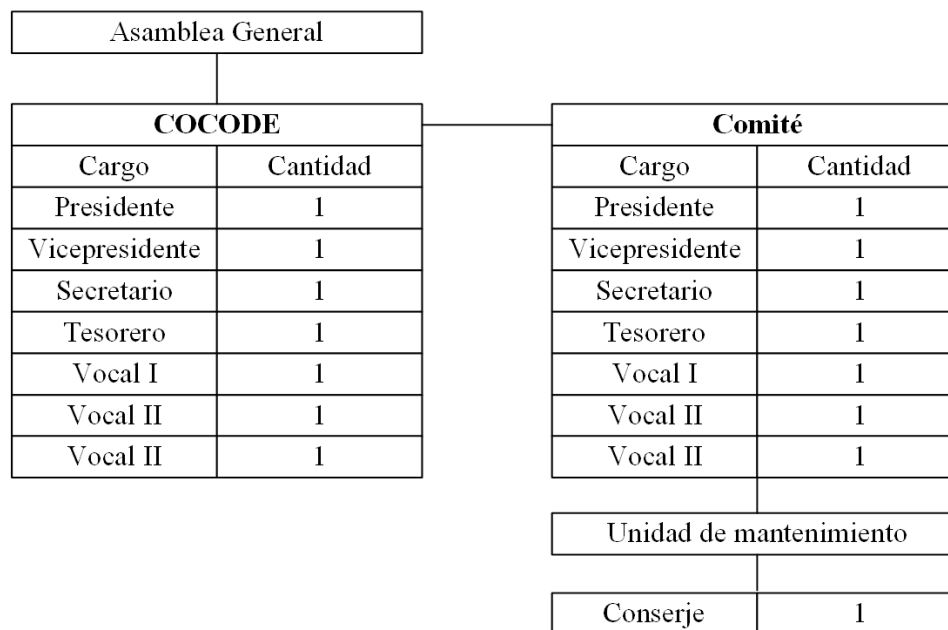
Asamblea General

| COCODE | |
|---|---|
| Cargo | Cantidad |
| Presidente | 1 |
| Vicepresidente | 1 |
| Secretario | 1 |
| Tesorero | 1 |
| Vocal I | 1 |
| Vocal II | 1 |
| Vocal II | 1 |

| Comité | |
|---|---|
| Cargo | Cantidad |
| Presidente | 1 |
| Vicepresidente | 1 |
| Secretario | 1 |
| Tesorero | 1 |
| Vocal I | 1 |
| Vocal II | 1 |
| Vocal II | 1 |

Unidad de mantenimiento

| Conserje | 1 |
|---|---|